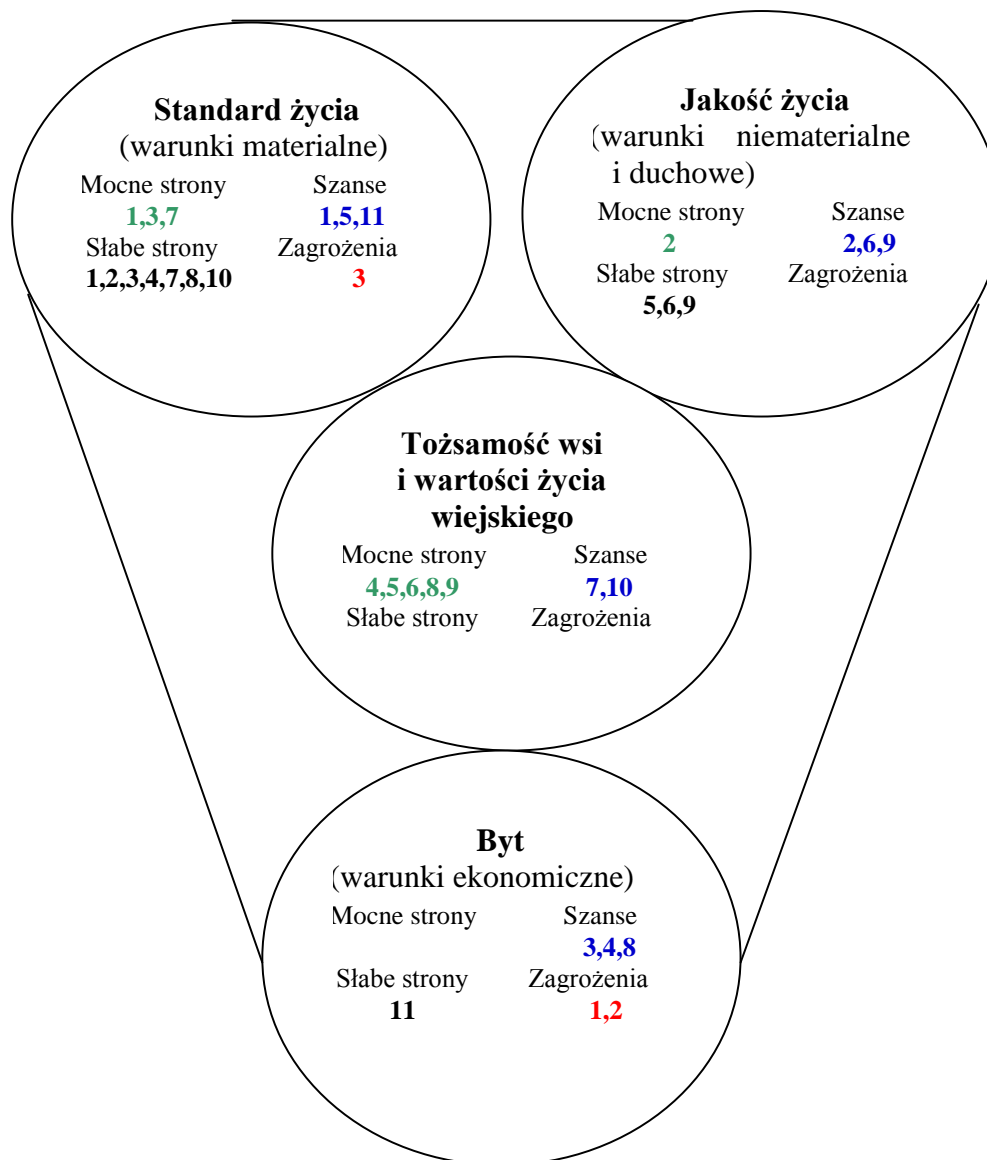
**Standard życia**
(warunki materialne)
Mocne strony Szanse
1,3,7 1,5,11
Słabe strony Zagrożenia
1,2,3,4,7,8,10 3

**Jakość życia**
(warunki niematerialne i duchowe)
Mocne strony Szanse
2 2,6,9
Słabe strony Zagrożenia
5,6,9

**Tożsamość wsi i wartości życia wiejskiego**
Mocne strony Szanse
4,5,6,8,9 7,10
Słabe strony Zagrożenia

**Byt**
(warunki ekonomiczne)
Mocne strony Szanse
3,4,8
Słabe strony Zagrożenia
11 1,2